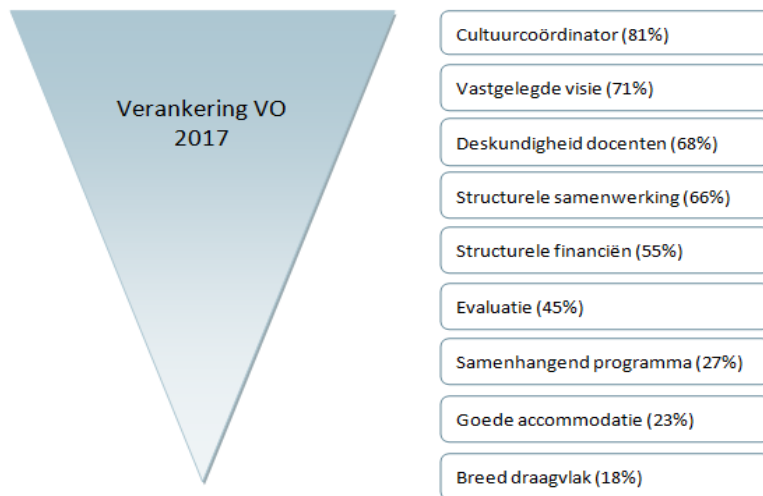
Verankering VO 2017

Cultuurcoördinator (81%)

Vastgelegde visie (71%)

Deskundigheid docenten (68%)

Structurele samenwerking (66%)

Structurele financiën (55%)

Evaluatie (45%)

Samenhangend programma (27%)

Goede accommodatie (23%)

Breed draagvlak (18%)